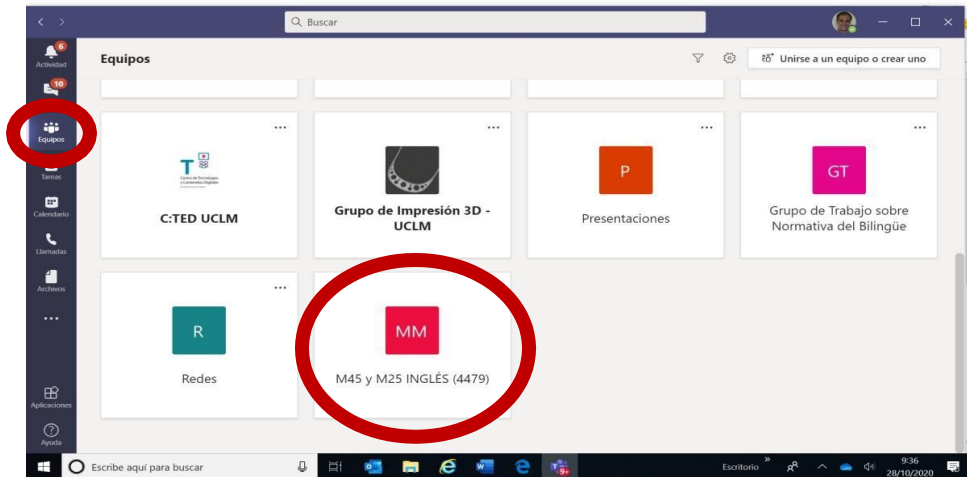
Buscar

6
Actividad
10
Equipos
Tareas
Calendario
Llamadas
Archivos
...
Aplicaciones
Ayuda

Equipos

Unirse a un equipo o crear uno

...
T
Centro de Tecnologías y Contenidos Digitales
C:TED UCLM

...
Grupo de Impresión 3D - UCLM

...
P
Presentaciones

...
GT
Grupo de Trabajo sobre Normativa del Bilingüe

...
R
Redes

MM
M45 y M25 INGLÉS (4479)

Escribe aquí para buscar

Escritorio
9:36
28/10/2020